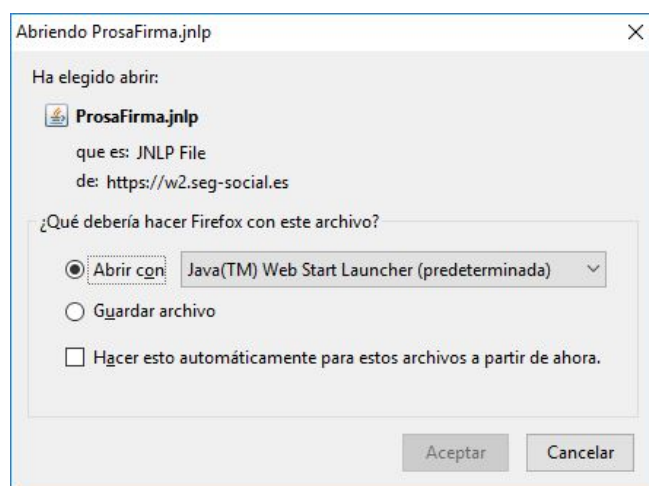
Abriendo ProsaFirma.jnlp

×

Ha elegido abrir:

ProsaFirma.jnlp

que es: JNLP File

de: https://w2.seg-social.es

¿Qué debería hacer Firefox con este archivo?

Abrir con Java(TM) Web Start Launcher (predeterminada)

Guardar archivo

Hacer esto automáticamente para estos archivos a partir de ahora.

Aceptar Cancelar